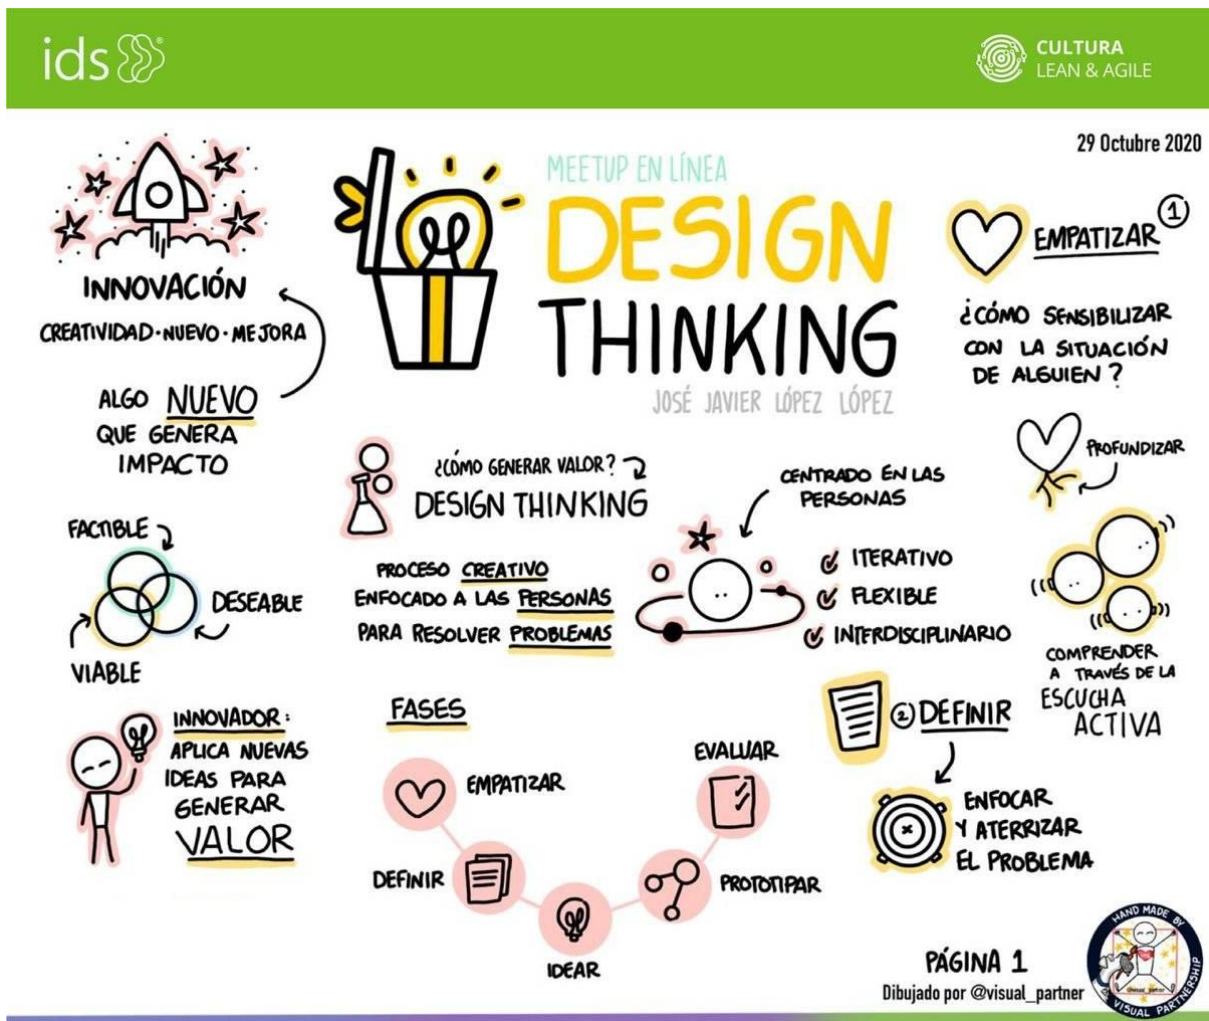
ids

CULTURA
LEAN & AGILE

29 Octubre 2020

MEETUP EN LÍNEA
DESIGN
THINKING
JOSÉ JAVIER LÓPEZ LÓPEZ

INNOVACIÓN
CREATIVIDAD · NUEVO · MEJORA

ALGO NUEVO QUE GENERA IMPACTO

EMPATIZAR ①

¿CÓMO SENSIBILIZAR CON LA SITUACIÓN DE ALGUIEN?

PROFUNDIZAR

¿CÓMO GENERAR VALOR?
DESIGN THINKING

PROCESO CREATIVO ENFOCADO A LAS PERSONAS PARA RESOLVER PROBLEMAS

CENTRADO EN LAS PERSONAS

ITERATIVO
FLEXIBLE
INTERDISCIPLINARIO

FACTIBLE
DESEABLE
VIABLE

COMPRENDER A TRAVÉS DE LA ESCUCHA ACTIVA

INNOVADOR: APLICA NUEVAS IDEAS PARA GENERAR VALOR

FASES

EMPATIZAR
DEFINIR
IDEAR
PROTOTIPAR
EVALUAR

② DEFINIR

ENFOCAR Y ATERRIZAR EL PROBLEMA

PÁGINA 1
Dibujado por @visual_partner

HAND MADE BY VISUAL PARTNERSHIP